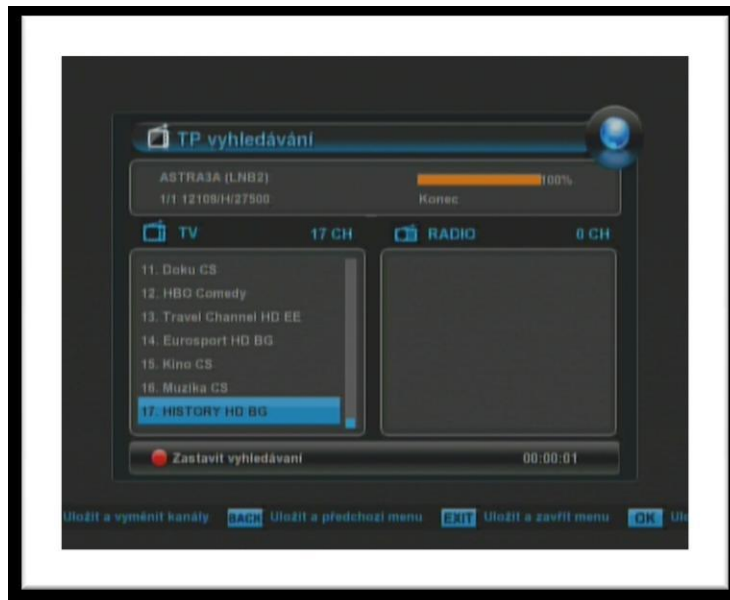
TP vyhledávání

ASTRA3A (LNB2)
1/1 12109/H/27500

100%
Konec

TV 17 CH
RADIO 0 CH

11. Doku CS
12. HBO Comedy
13. Travel Channel HD EE
14. Eurosport HD BG
15. Kino CS
16. Muzika CS
17. HISTORY HD BG

Zastavit vyhledávaní 00:00:01

Uložit a vyměnit kanály BACK Uložit a předchozí menu EXIT Uložit a zavřít menu OK Ul